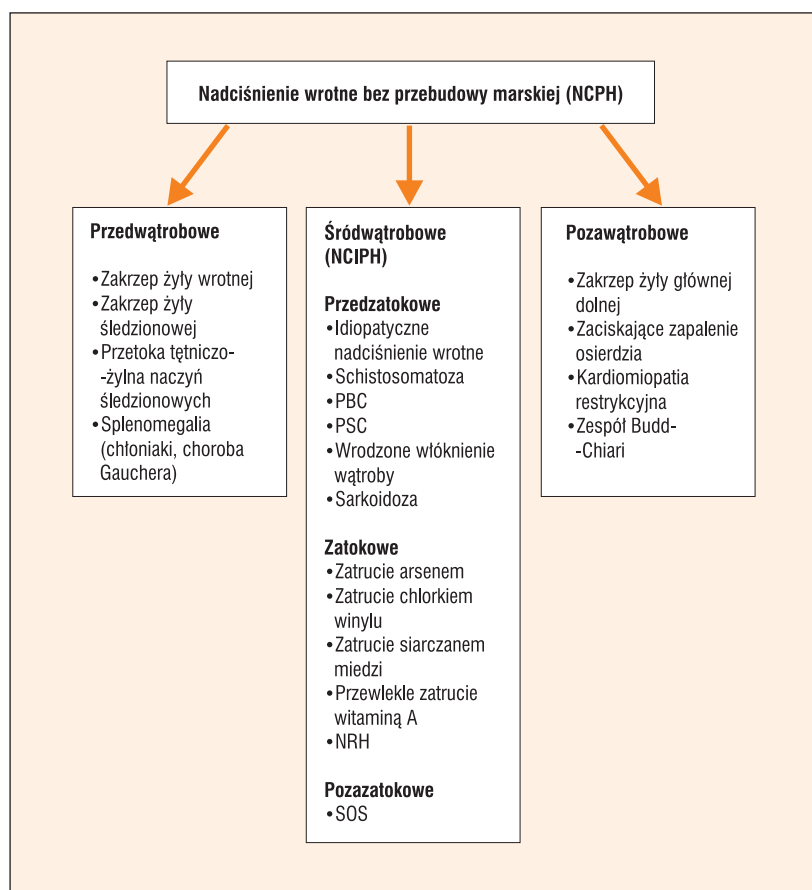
Nadciśnienie wrotne bez przebudowy marskiej (NCPH)

Przedwątrobowe

•Zakrzep żyły wrotnej
•Zakrzep żyły śledzionowej
•Przetoka tętniczo--żylna naczyń śledzionowych
•Splenomegalia (chłoniaki, choroba Gauchera)

Śródwątrobowe (NCIPH)

Przedzatokowe
•Idiopatyczne nadciśnienie wrotne
•Schistosomatoza
•PBC
•PSC
•Wrodzone włóknienie wątroby
•Sarkoidoza

Zatokowe
•Zatrucie arsenem
•Zatrucie chlorkiem winylu
•Zatrucie siarczanem miedzi
•Przewlekle zatrucie witaminą A
•NRH

Pozazatokowe
•SOS

Pozawątrobowe

•Zakrzep żyły głównej dolnej
•Zaciskające zapalenie osierdzia
•Kardiomiopatia restrykcyjna
•Zespół Budd--Chiari